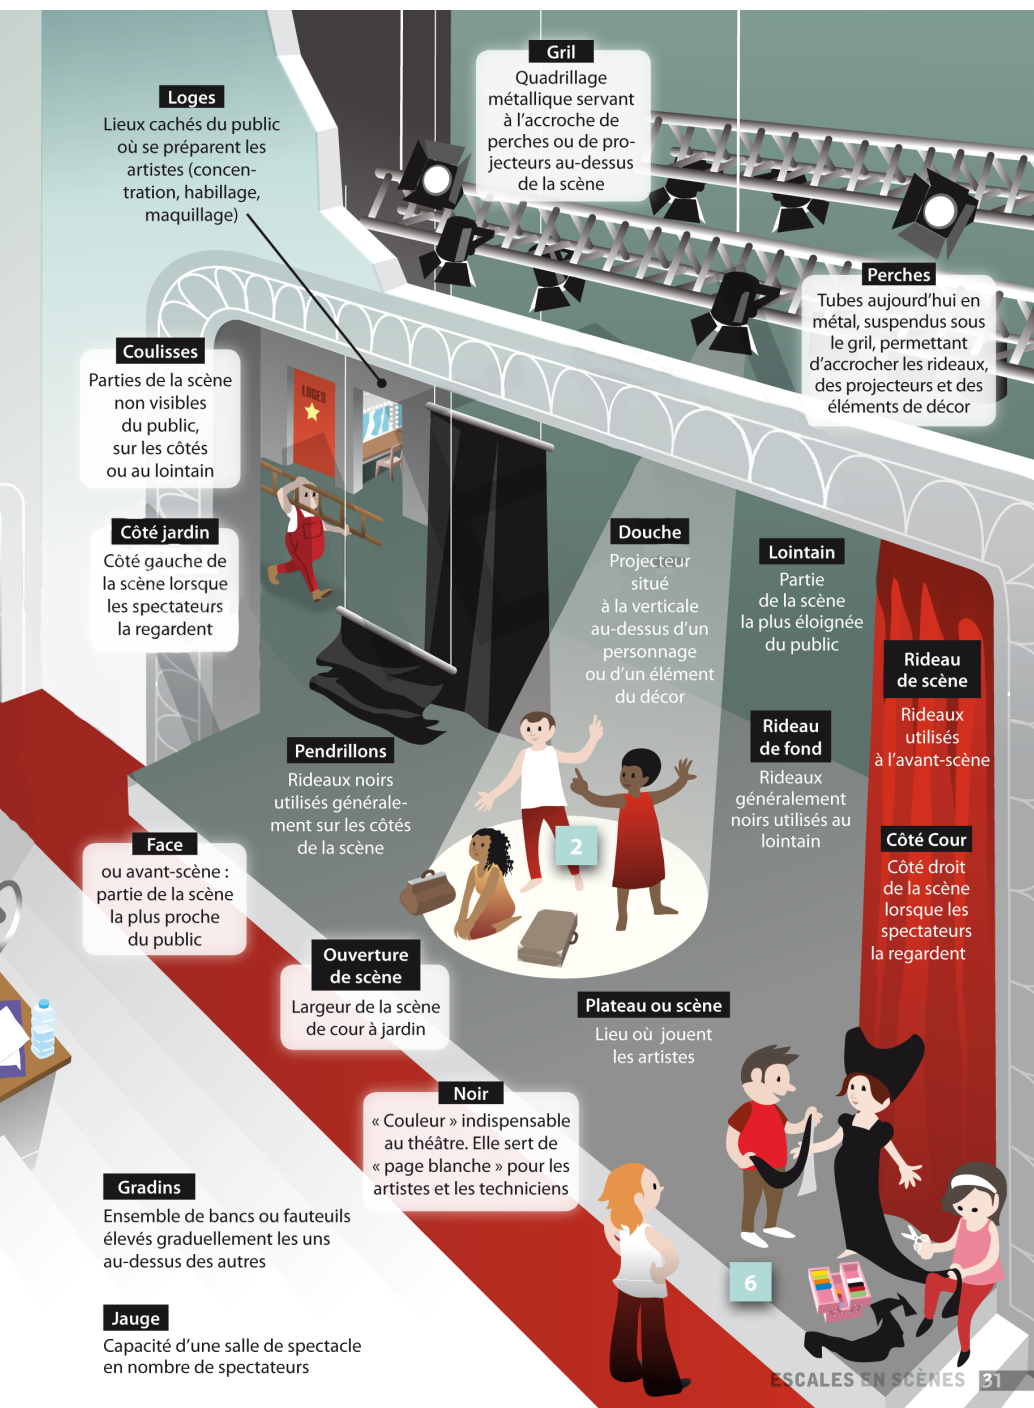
Loges
Lieux cachés du public où se préparent les artistes (concentration, habillage, maquillage)

Gril
Quadrillage métallique servant à l'accroche de perches ou de projecteurs au-dessus de la scène

Perches
Tubes aujourd'hui en métal, suspendus sous le gril, permettant d'accrocher les rideaux, des projecteurs et des éléments de décor

Coulisses
Parties de la scène non visibles du public, sur les côtés ou au lointain

LOGES

Côté jardin
Côté gauche de la scène lorsque les spectateurs la regardent

Douche
Projecteur situé à la verticale au-dessus d'un personnage ou d'un élément du décor

Lointain
Partie de la scène la plus éloignée du public

Rideau de scène
Rideaux utilisés à l'avant-scène

Rideau de fond
Rideaux généralement noirs utilisés au lointain

Pendrillons
Rideaux noirs utilisés généralement sur les côtés de la scène

2

Côté Cour
Côté droit de la scène lorsque les spectateurs la regardent

Face
ou avant-scène : partie de la scène la plus proche du public

Ouverture de scène
Largeur de la scène de cour à jardin

Plateau ou scène
Lieu où jouent les artistes

Noir
« Couleur » indispensable au théâtre. Elle sert de « page blanche » pour les artistes et les techniciens

Gradins
Ensemble de bancs ou fauteuils élevés graduellement les uns au-dessus des autres

6

Jauge
Capacité d'une salle de spectacle en nombre de spectateurs

ESCALES EN SCÈNES 31